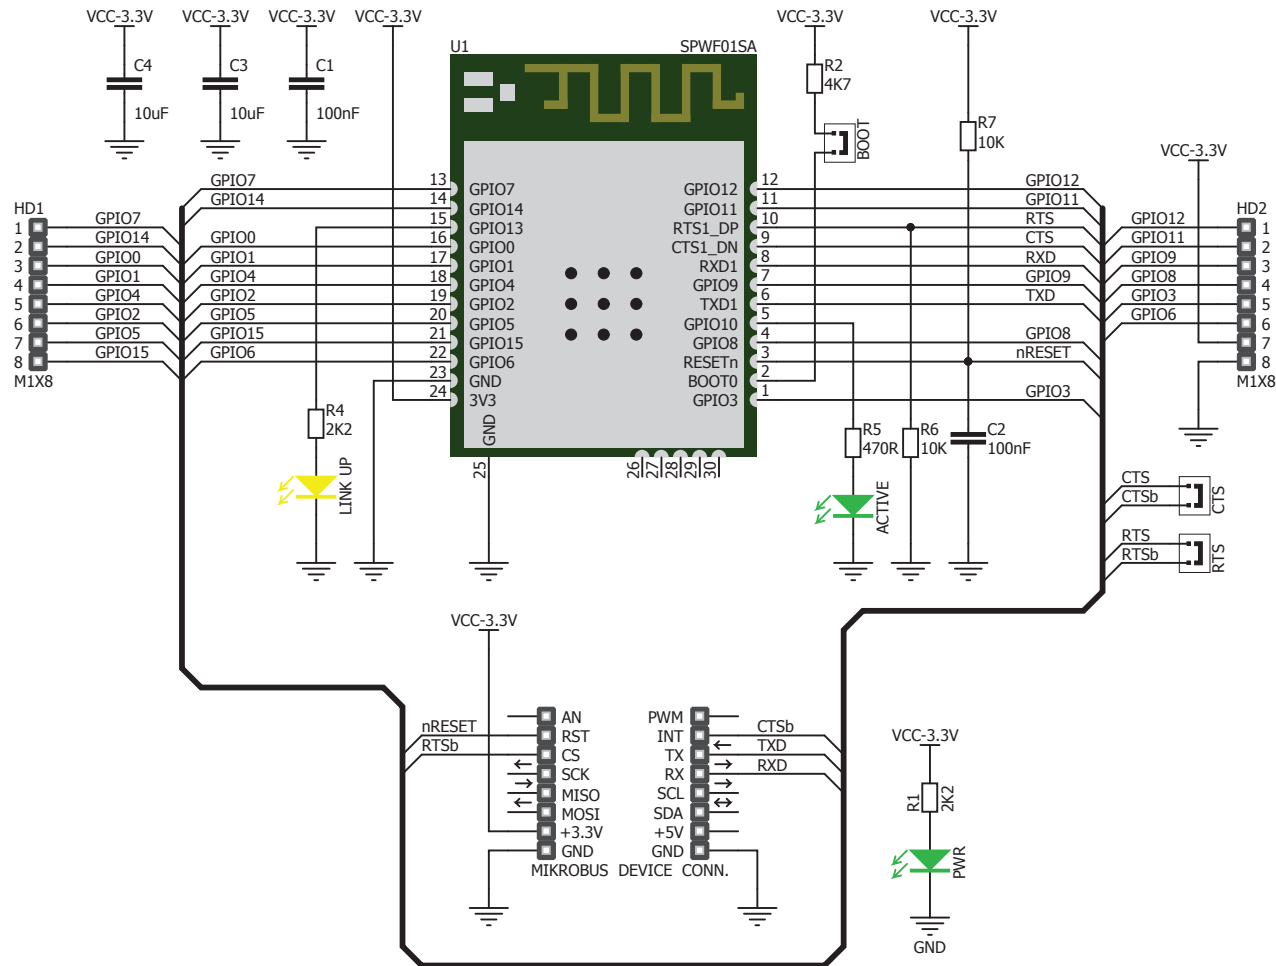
VCC-3.3V VCC-3.3V VCC-3.3V VCC-3.3V

C4 10uF C3 10uF C1 100nF

U1 SPWF01SA

VCC-3.3V R2 4K7 BOOT

VCC-3.3V R7 10K

VCC-3.3V

HD1
1 2 3 4 5 6 7 8
M1X8

GPIO7 GPIO14 GPIO0 GPIO1 GPIO4 GPIO2 GPIO5 GPIO15

GPIO7 GPIO14 GPIO0 GPIO1 GPIO4 GPIO2 GPIO5 GPIO15 GPIO6

13 GPIO7
14 GPIO14
15 GPIO13
16 GPIO0
17 GPIO1
18 GPIO4
19 GPIO2
20 GPIO5
21 GPIO15
22 GPIO6
23 GND
24 3V3

GND

GPIO12 12
GPIO11 11
RTS1_DP 10
CTS1_DN 9
RXD1 8
GPIO9 7
TXD1 6
GPIO10 5
GPIO8 4
RESETn 3
BOOT0 2
GPIO3 1

25 26 27 28 29 30

GPIO12 GPIO11 RTS CTS RXD GPIO9 TXD GPIO8 nRESET GPIO3

HD2
GPIO12 GPIO11 GPIO9 GPIO8 GPIO3 GPIO6
1 2 3 4 5 6 7 8
M1X8

R4 2K2 LINK UP

R5 470R ACTIVE

R6 10K

C2 100nF

CTS CTSb CTS
RTS RTSb RTS

VCC-3.3V

nRESET RTSb

AN RST CS SCK MISO MOSI +3.3V GND

PWM INT TX RX SCL SDA +5V GND

CTSb TXD RXD

MIKROBUS DEVICE CONN.

VCC-3.3V R1 2K2 PWR GND